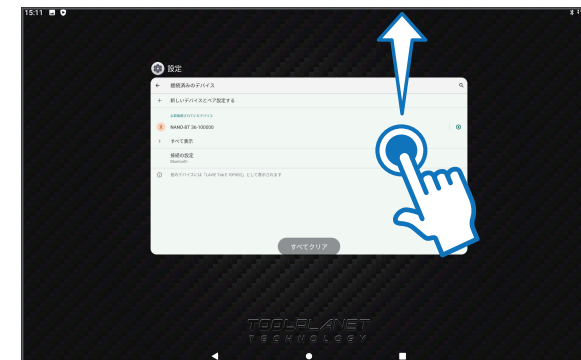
15:11

設定

接続済みのデバイス

新しいデバイスとペア設定する

保存済みのBluetoothデバイス

NANO-BT 36-100000

すべて表示

接続の設定
Bluetooth

他のデバイスには「LANE Tab E 10FHD」として表示されます

すべてクリア

TOOLPLANET
TECHNOLOGY